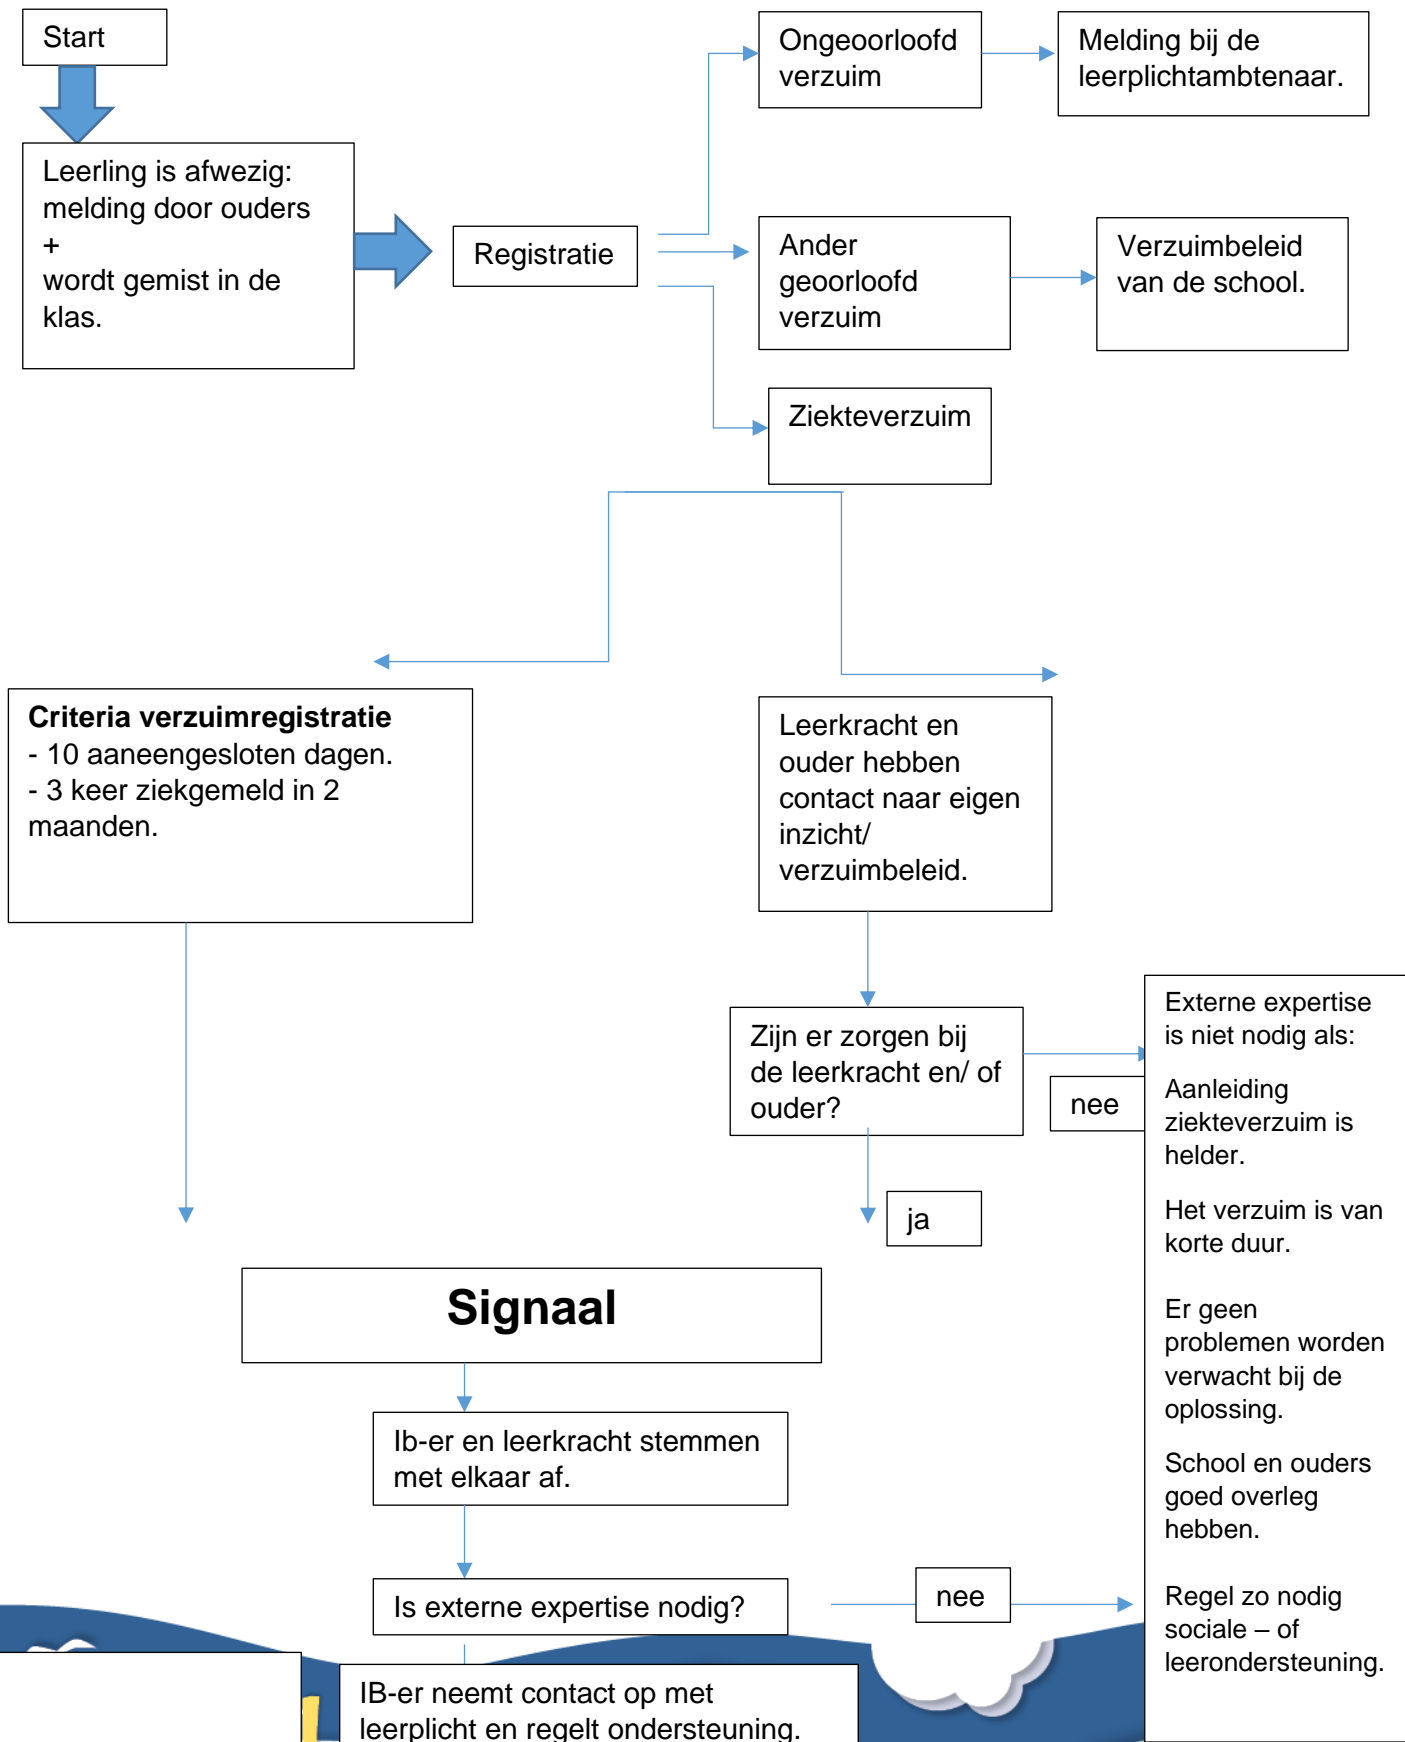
Start

Leerling is afwezig: melding door ouders
+
wordt gemist in de klas.

Registratie

Ongeoorloofd verzuim

Melding bij de leerplichtambtenaar.

Ander geoorloofd verzuim

Verzuimbeleid van de school.

Ziekteverzuim

**Criteria verzuimregistratie**
- 10 aaneengesloten dagen.
- 3 keer ziekgemeld in 2 maanden.

Leerkracht en ouder hebben contact naar eigen inzicht/ verzuimbeleid.

Zijn er zorgen bij de leerkracht en/ of ouder?

nee

ja

Externe expertise is niet nodig als:

Aanleiding ziekteverzuim is helder.

Het verzuim is van korte duur.

Er geen problemen worden verwacht bij de oplossing.

School en ouders goed overleg hebben.

Regel zo nodig sociale – of leerondersteuning.

Signaal

Ib-er en leerkracht stemmen met elkaar af.

Is externe expertise nodig?

nee

IB-er neemt contact op met leerplicht en regelt ondersteuning.